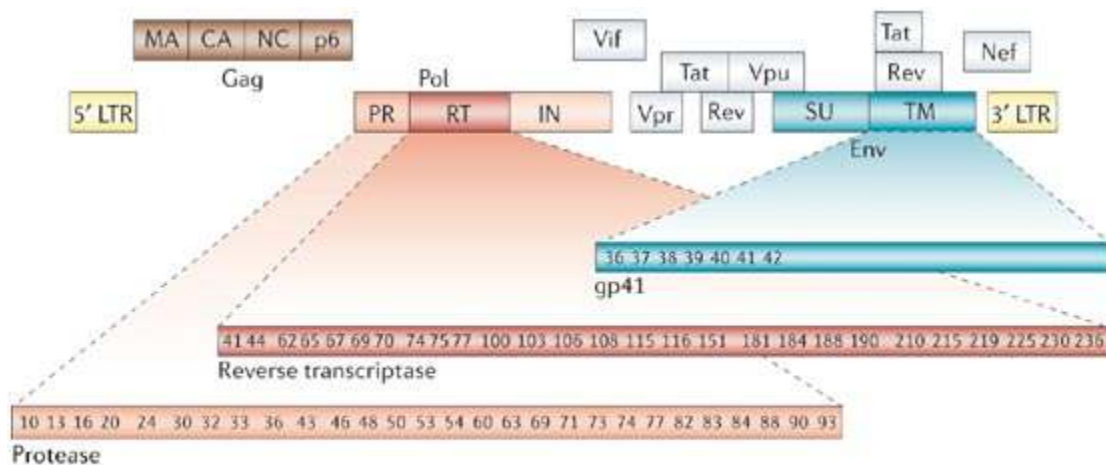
MA CA NC p6

Gag

Vif

Tat

Nef

Tat Vpu

Rev

Pol

5′ LTR

PR RT IN

Vpr Rev

SU TM

3′ LTR

Env

36 37 38 39 40 41 42

gp41

41 44 62 65 67 69 70 74 75 77 100 103 106 108 115 116 151 181 184 188 190 210 215 219 225 230 236

Reverse transcriptase

10 13 16 20 24 30 32 33 36 43 46 48 50 53 54 60 63 69 71 73 74 77 82 83 84 88 90 93

Protease